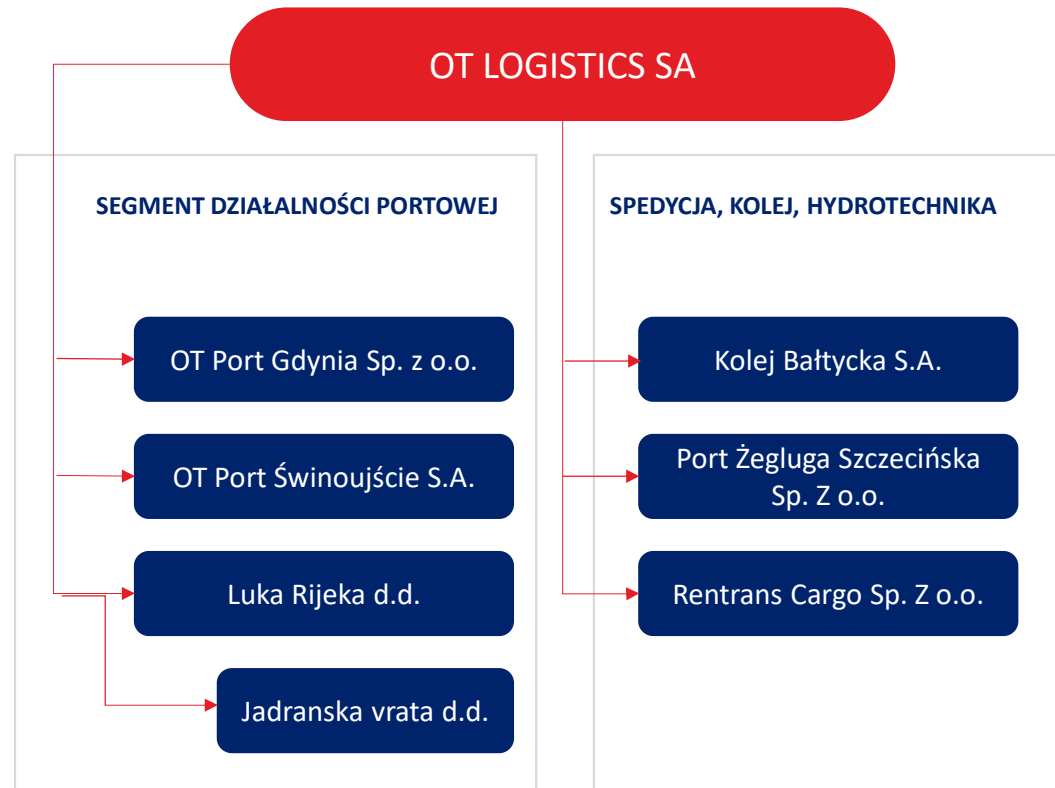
OT LOGISTICS SA

SEGMENT DZIAŁALNOŚCI PORTOWEJ

OT Port Gdynia Sp. z o.o.

OT Port Świnoujście S.A.

Luka Rijeka d.d.

Jadranska vrata d.d.

SPEDYCJA, KOLEJ, HYDROTECHNIKA

Kolej Bałtycka S.A.

Port Żegluga Szczecińska Sp. Z o.o.

Rentrans Cargo Sp. Z o.o.